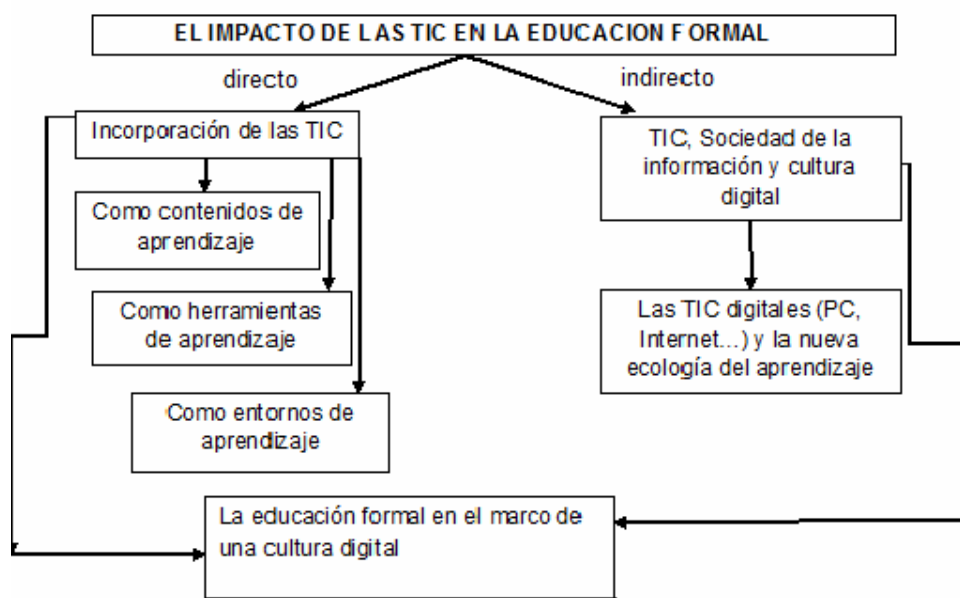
EL IMPACTO DE LAS TIC EN LA EDUCACION FORMAL

directo

indirecto

Incorporación de las TIC

Como contenidos de aprendizaje

Como herramientas de aprendizaje

Como entornos de aprendizaje

TIC, Sociedad de la información y cultura digital

Las TIC digitales (PC, Internet...) y la nueva ecología del aprendizaje

La educación formal en el marco de una cultura digital